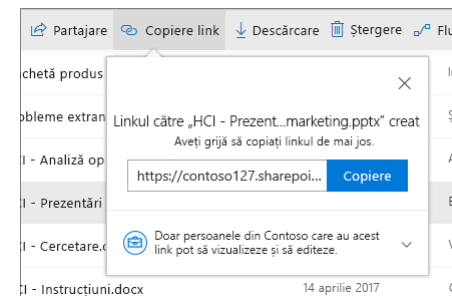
Partajare Copiere link Descărcare Ștergere Flu

chetă produs
oblеme extran
I - Analiză op
I - Prezentări
I - Cercetare.
I - Instrucțiuni.docx 14 aprilie 2017

Linkul către „HCI - Prezent...marketing.pptx" creat
Aveți grijă să copiați linkul de mai jos.

https://contoso127.sharepoi... Copiere

Doar persoanele din Contoso care au acest link pot să vizualizeze și să editeze.